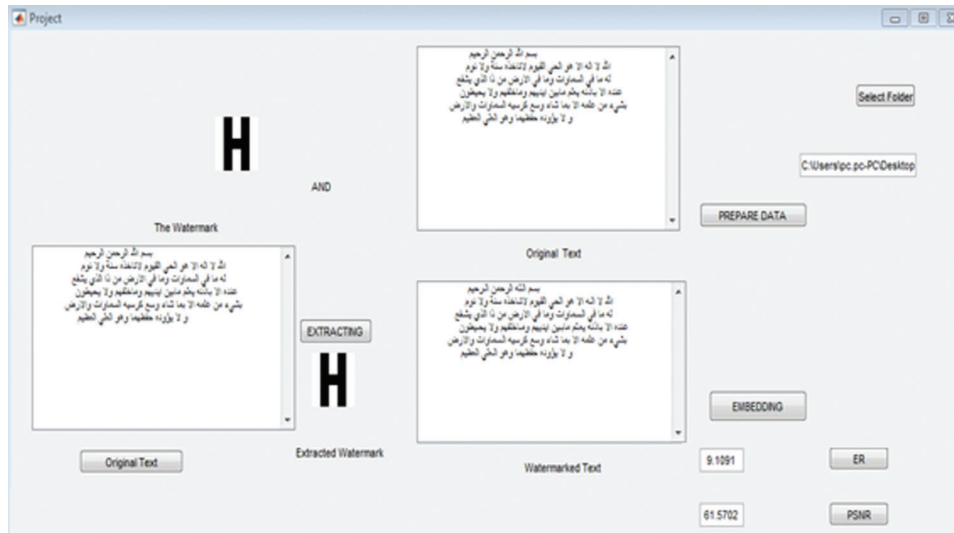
Project

H

AND

The Watermark

بسم الله الرحمن الرحيم
الله لا اله الا هو الحي القيوم لاتاخذه سنة ولا نوم
له ما في السماوات وما في الارض من ذا الذي يشفع
عنده الا باذنه يعلم مابين ايديهم وماخلفهم ولا يحيطون
بشيء من علمه الا بما شاء وسع كرسيه السماوات والارض
و لا يؤوده حفظهما وهو العلي العظيم

EXTRACTING

H

Original Text

Extracted Watermark

بسم الله الرحمن الرحيم
الله لا اله الا هو الحي القيوم لاتاخذه سنة ولا نوم
له ما في السماوات وما في الارض من ذا الذي يشفع
عنده الا باذنه يعلم مابين ايديهم وماخلفهم ولا يحيطون
بشيء من علمه الا بما شاء وسع كرسيه السماوات والارض
و لا يؤوده حفظهما وهو العلي العظيم

Original Text

بسم الله الرحمن الرحيم
الله لا اله الا هو الحي القيوم لاتاخذه سنة ولا نوم
له ما في السماوات وما في الارض من ذا الذي يشفع
عنده الا باذنه يعلم مابين ايديهم وماخلفهم ولا يحيطون
بشيء من علمه الا بما شاء وسع كرسيه السماوات والارض
و لا يؤوده حفظهما وهو العلي العظيم

Watermarked Text

Select Folder

C:\Users\pc.pc-PC\Desktop

PREPARE DATA

EMBEDDING

9.1091

ER

61.5702

PSNR